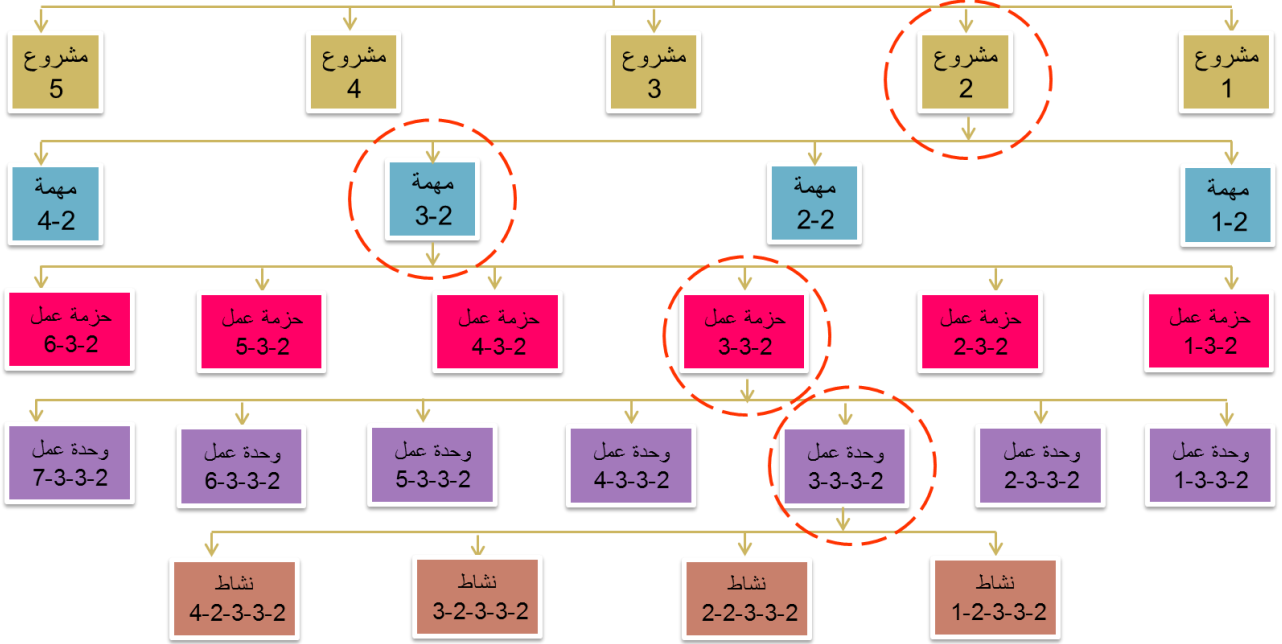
مشروع
1

مشروع
2

مشروع
3

مشروع
4

مشروع
5

مهمة
1-2

مهمة
2-2

مهمة
3-2

مهمة
4-2

حزمة عمل
1-3-2

حزمة عمل
2-3-2

حزمة عمل
3-3-2

حزمة عمل
4-3-2

حزمة عمل
5-3-2

حزمة عمل
6-3-2

وحدة عمل
1-3-3-2

وحدة عمل
2-3-3-2

وحدة عمل
3-3-3-2

وحدة عمل
4-3-3-2

وحدة عمل
5-3-3-2

وحدة عمل
6-3-3-2

وحدة عمل
7-3-3-2

نشاط
1-2-3-3-2

نشاط
2-2-3-3-2

نشاط
3-2-3-3-2

نشاط
4-2-3-3-2